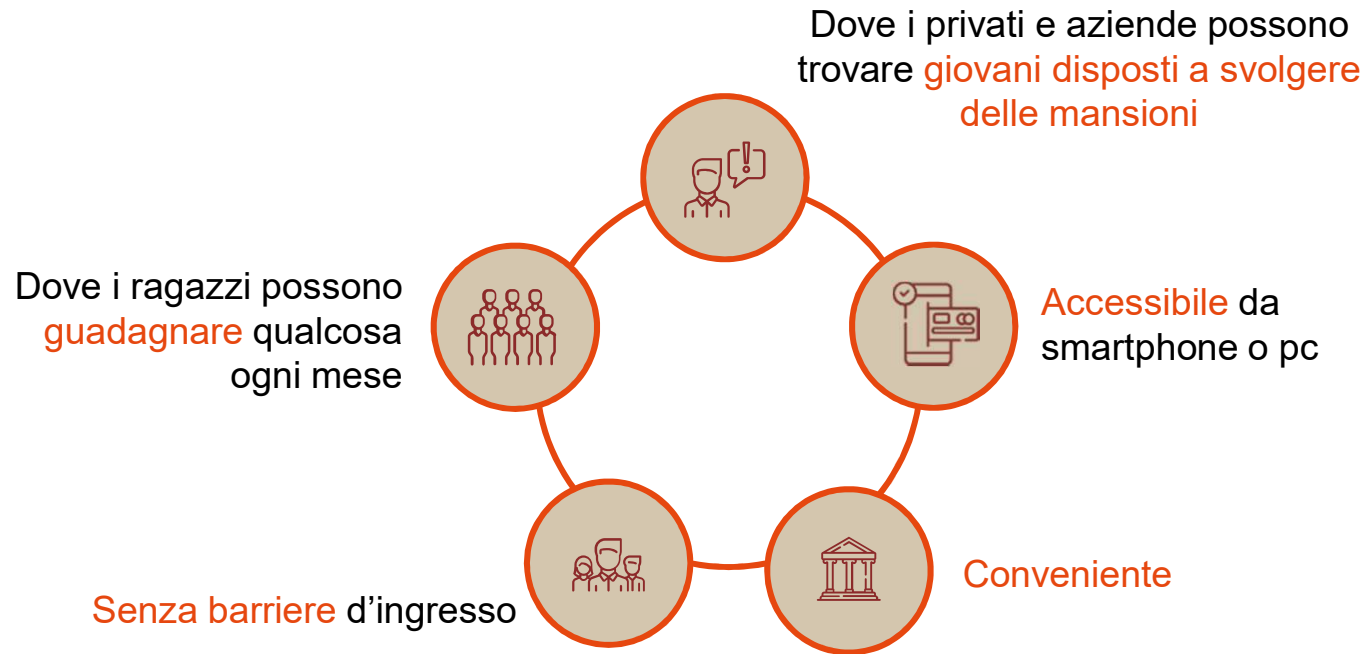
Dove i privati e aziende possono trovare giovani disposti a svolgere delle mansioni

Dove i ragazzi possono guadagnare qualcosa ogni mese

Accessibile da smartphone o pc

Conveniente

Senza barriere d’ingresso